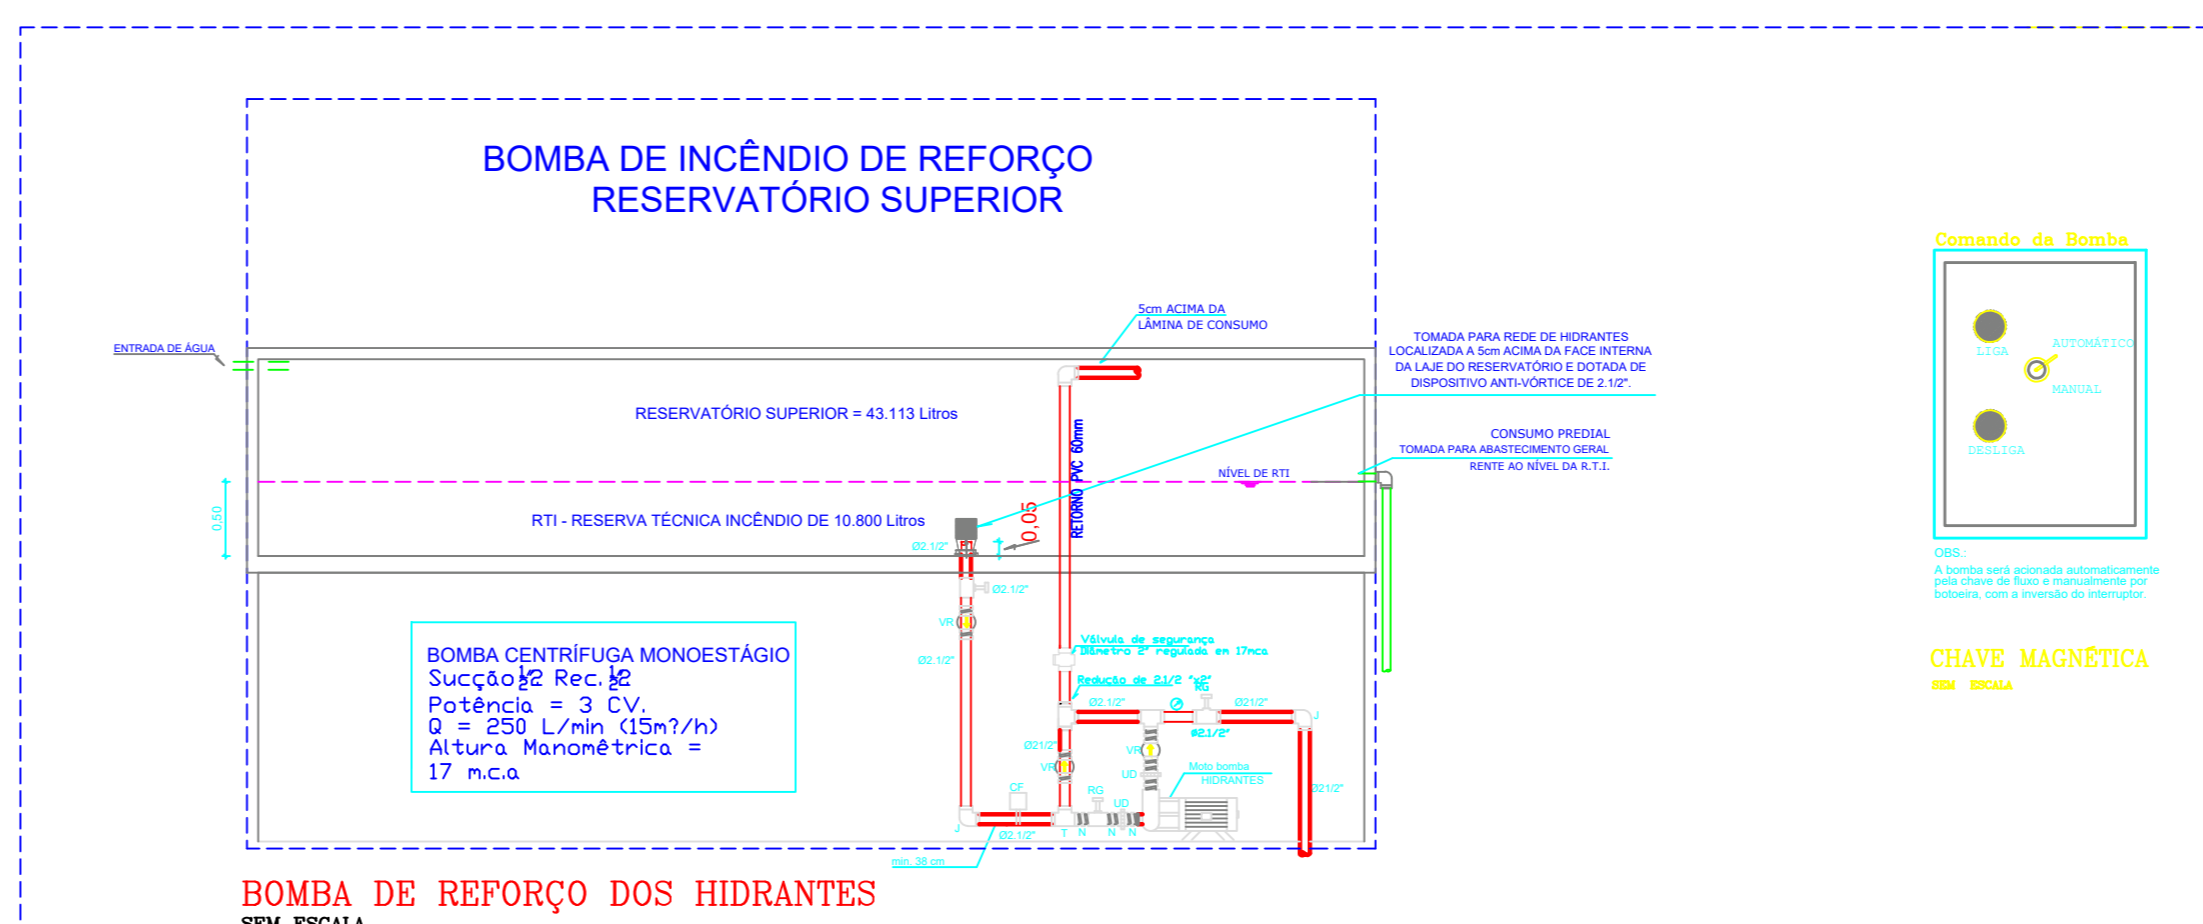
BOMBA DE INCÊNDIO DE REFORÇO
RESERVATÓRIO SUPERIOR

ENTRADA DE ÁGUA

5cm ACIMA DA
LÂMINA DE CONSUMO

TOMADA PARA REDE DE HIDRANTES
LOCALIZADA A 5cm ACIMA DA FACE INTERNA
DA LAJE DO RESERVATÓRIO E DOTADA DE
DISPOSITIVO ANTI-VÓRTICE DE 2.1/2".

RESERVATÓRIO SUPERIOR = 43.113 Litros

RETORNO PVC 60mm

CONSUMO PREDIAL
TOMADA PARA ABASTECIMENTO GERAL
RENTE AO NÍVEL DA R.T.I.

NÍVEL DE RTI

0,50

RTI - RESERVA TÉCNICA INCÊNDIO DE 10.800 Litros

0,05

Ø2.1/2"

Ø2.1/2"

VR

Ø2.1/2"

BOMBA CENTRÍFUGA MONOESTÁGIO
Sucção $2\frac{1}{2}$ Rec. $2\frac{1}{2}$
Potência = 3 CV.
Q = 250 L/min (15m?/h)
Altura Manométrica =
17 m.c.a

Válvula de segurança
Diâmetro 2" regulada em 17mca

Redução de 2.1/2 "x2"

RG

Ø2.1/2"

Ø21/2"

Ø2.1/2"

J

Ø21/2"

VR

VR

UD

Moto bomba
HIDRANTES

Ø21/2"

CF

RG

UD

J

T N N N

Ø2.1/2"

min. 38 cm

Comando da Bomba

LIGA

AUTOMÁTICO

MANUAL

DESLIGA

OBS.:
A bomba será acionada automaticamente pela chave de fluxo e manualmente por botoeira, com a inversão do interruptor.

CHAVE MAGNÉTICA
SEM ESCALA

BOMBA DE REFORÇO DOS HIDRANTES
SEM ESCALA